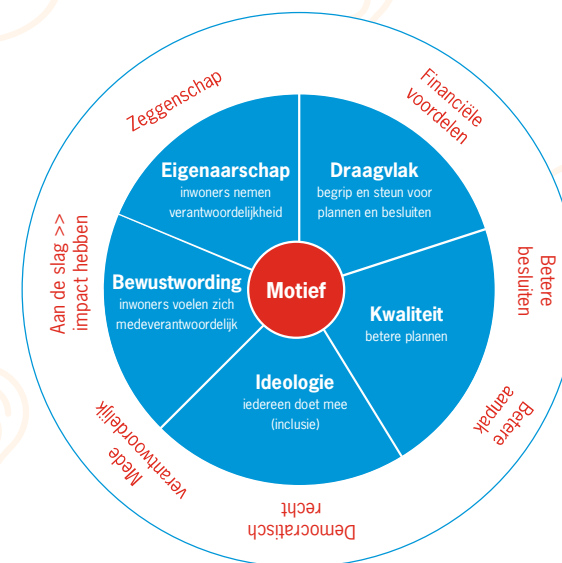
Zeggenschap

Financiële voordelen

Betere besluiten

Betere aanpak

Democratisch recht

Mede verantwoordelijk

Aan de slag >> impact hebben

Eigenaarschap
inwoners nemen verantwoordelijkheid

Draagvlak
begrip en steun voor plannen en besluiten

Bewustwording
inwoners voelen zich medeverantwoordelijk

Motief

Kwaliteit
betere plannen

Ideologie
iedereen doet mee (inclusie)